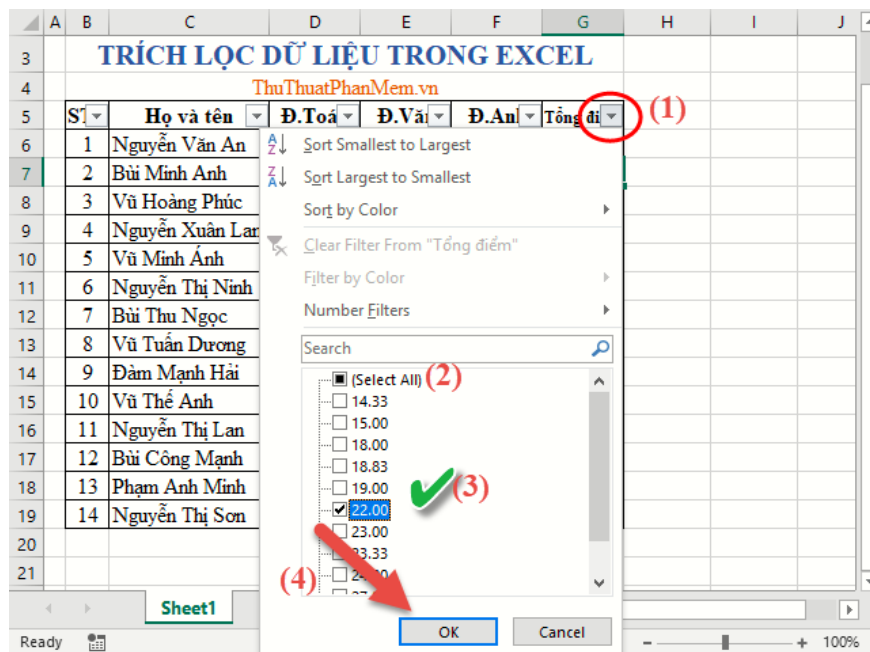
| | A | B | C | D | E | F | G | H | I | J |
|---|---|---|---|---|---|---|---|---|---|---|
| 3 | | TRÍCH LỌC DỮ LIỆU TRONG EXCEL | | | | | | | | |
| 4 | | ThuThuatPhanMem.vn | | | | | | | | |
| 5 | | ST | Họ và tên | Đ.Toá | Đ.Vă | Đ.An | Tổng đi | | | |
| 6 | | 1 | Nguyễn Văn An | | | | | | | |
| 7 | | 2 | Bùi Minh Anh | | | | | | | |
| 8 | | 3 | Vũ Hoàng Phúc | | | | | | | |
| 9 | | 4 | Nguyễn Xuân Lan | | | | | | | |
| 10 | | 5 | Vũ Minh Ánh | | | | | | | |
| 11 | | 6 | Nguyễn Thị Ninh | | | | | | | |
| 12 | | 7 | Bùi Thu Ngọc | | | | | | | |
| 13 | | 8 | Vũ Tuấn Dương | | | | | | | |
| 14 | | 9 | Đàm Mạnh Hải | | | | | | | |
| 15 | | 10 | Vũ Thế Anh | | | | | | | |
| 16 | | 11 | Nguyễn Thị Lan | | | | | | | |
| 17 | | 12 | Bùi Công Mạnh | | | | | | | |
| 18 | | 13 | Phạm Anh Minh | | | | | | | |
| 19 | | 14 | Nguyễn Thị Sơn | | | | | | | |
| 20 | | | | | | | | | | |
| 21 | | | | | | | | | | |

(1)

Sort Smallest to Largest
Sort Largest to Smallest
Sort by Color
Clear Filter From "Tổng điểm"
Filter by Color
Number Filters
Search

(Select All) (2)
14.33
15.00
18.00
18.83
19.00
22.00 (3)
23.00
23.33
24.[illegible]
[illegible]

(4)

OK
Cancel

Sheet1

Ready

100%